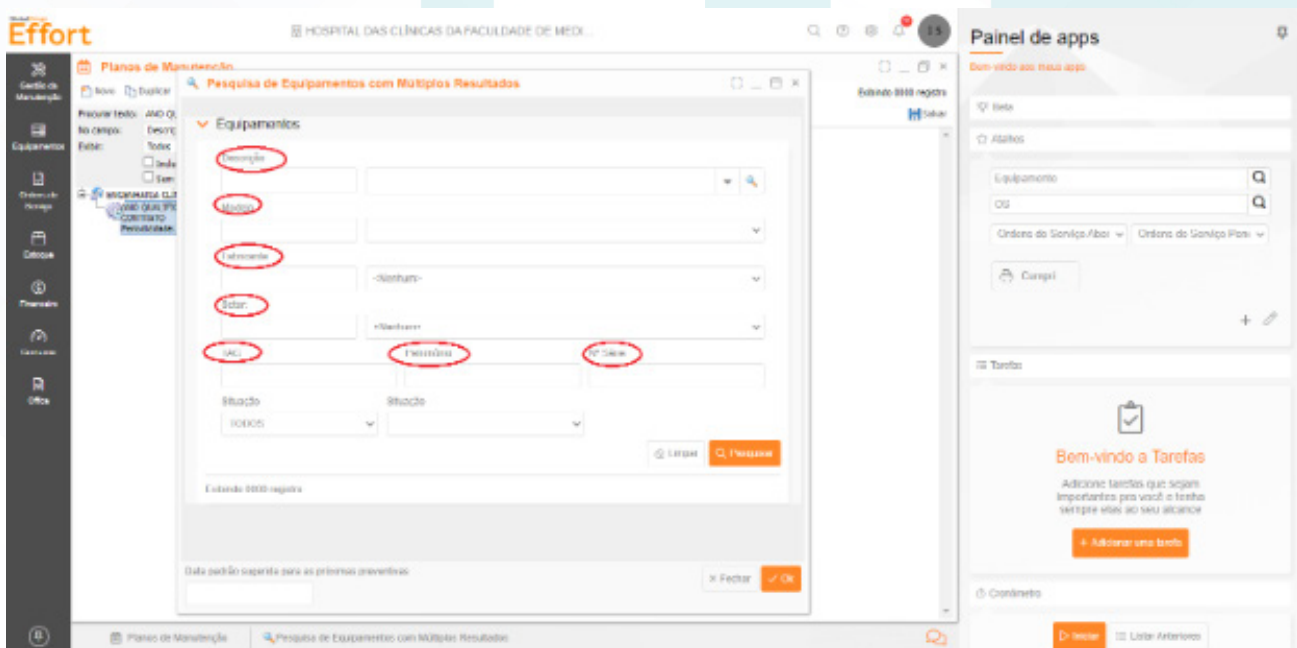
Effort

HOSPITAL DAS CLÍNICAS DA FACULDADE DE MEDI...

Painel de apps
Bem-vindo aos meus apps

Gestão de Manutenção
Equipamentos
Ordens de Serviço
Estoque
Financeiro
Gerência
Office

Planos de Manutenção
Novo Duplicar
Procurar texto: ANO QU
No campo: Descri
Exibir: Todos
Exibindo 0000 registro
Salvar

Pesquisa de Equipamentos com Múltiplos Resultados

Equipamentos
Descrição
Modelo
Fabricante
-Nenhum-
Setor:
-Nenhum-
TAG
Patrimônio
Nº Série
Situação
TODOS
Situação
Limpar
Pesquisar
Exibindo 0000 registro

Data padrão sugerida para as próximas preventivas
Fechar
Ok

Beta
Atalhos
Equipamento
OS
Ordens de Serviço Abe
Ordens de Serviço Pen
Compri

Tarefas
Bem-vindo a Tarefas
Adicione tarefas que sejam importantes pra você e tenha sempre elas ao seu alcance
+ Adicionar uma tarefa

Cronômetro
Iniciar
Listar Anteriores

Planos de Manutenção
Pesquisa de Equipamentos com Múltiplos Resultados